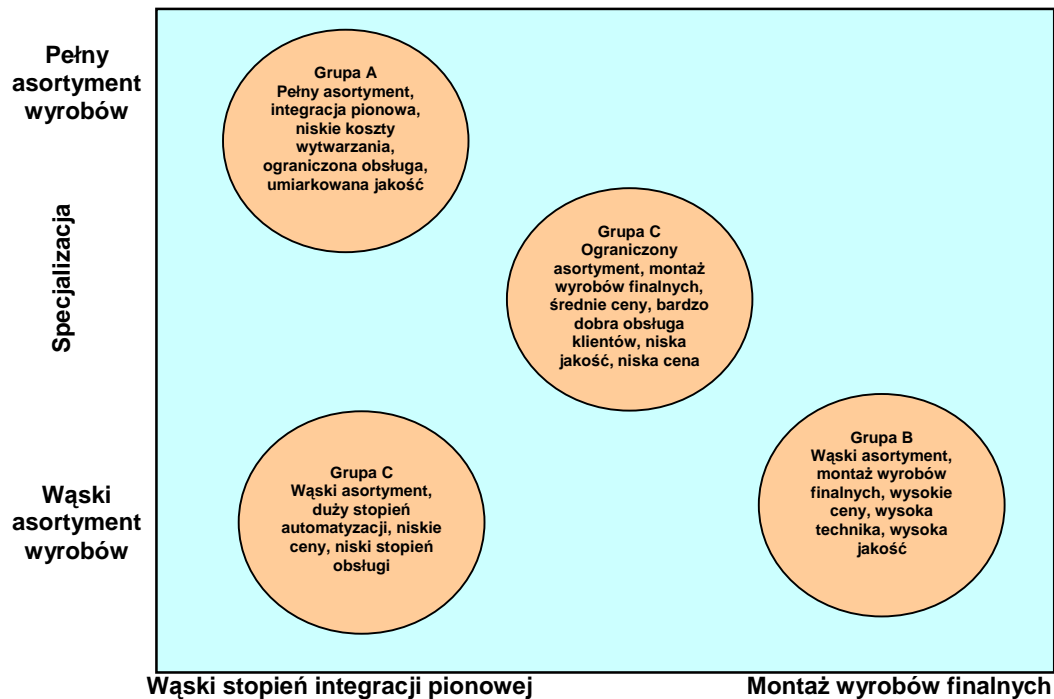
Pełny asortyment wyrobów

Specjalizacja

Wąski asortyment wyrobów

Grupa A
Pełny asortyment, integracja pionowa, niskie koszty wytwarzania, ograniczona obsługa, umiarkowana jakość

Grupa C
Ograniczony asortyment, montaż wyrobów finalnych, średnie ceny, bardzo dobra obsługa klientów, niska jakość, niska cena

Grupa C
Wąski asortyment, duży stopień automatyzacji, niskie ceny, niski stopień obsługi

Grupa B
Wąski asortyment, montaż wyrobów finalnych, wysokie ceny, wysoka technika, wysoka jakość

Wąski stopień integracji pionowej

Montaż wyrobów finalnych